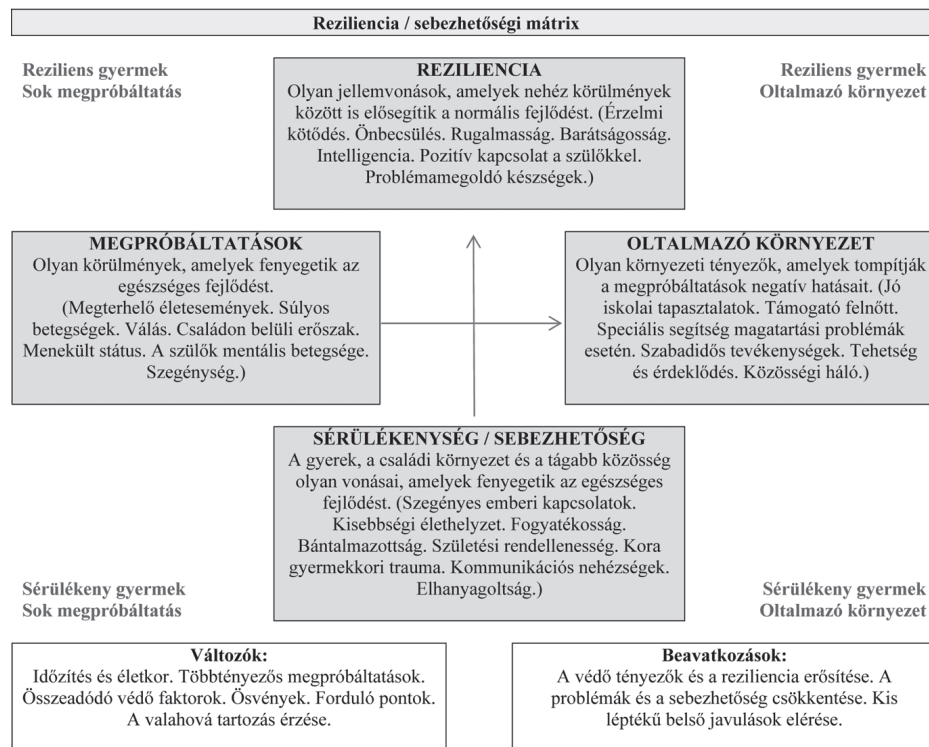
Reziliencia / sebezhetőségi mátrix

Reziliens gyermek
Sok megpróbáltatás

REZILIENCIA
Olyan jellemvonások, amelyek nehéz körülmények között is elősegítik a normális fejlődést. (Érzelmi kötődés. Önbecsülés. Rugalmasság. Barátságosság. Intelligencia. Pozitív kapcsolat a szülőkkel. Problémamegoldó készségek.)

Reziliens gyermek
Oltalmazó környezet

MEGPRÓBÁLTATÁSOK
Olyan körülmények, amelyek fenyegetik az egészséges fejlődést.
(Megterhelő életesemények. Súlyos betegségek. Válás. Családon belüli erőszak. Menekült státus. A szülők mentális betegsége. Szegénység.)

OLTALMAZÓ KÖRNYEZET
Olyan környezeti tényezők, amelyek tompítják a megpróbáltatások negatív hatásait. (Jó iskolai tapasztalatok. Támogató felnőtt. Speciális segítség magatartási problémák esetén. Szabadidős tevékenységek. Tehetség és érdeklődés. Közösségi háló.)

SÉRÜLÉKENYSÉG / SEBEZHETŐSÉG
A gyerek, a családi környezet és a tágabb közösség olyan vonásai, amelyek fenyegetik az egészséges fejlődést. (Szegényes emberi kapcsolatok. Kisebbségi élethelyzet. Fogyatékosság. Bántalmazottság. Születési rendellenesség. Kora gyermekkori trauma. Kommunikációs nehézségek. Elhanyagoltság.)

Sérülékeny gyermek
Sok megpróbáltatás

Sérülékeny gyermek
Oltalmazó környezet

Változók:
Időzítés és életkor. Többtényezős megpróbáltatások. Összeadódó védő faktorok. Ösvények. Forduló pontok. A valahová tartozás érzése.

Beavatkozások:
A védő tényezők és a reziliencia erősítése. A problémák és a sebezhetőség csökkentése. Kis léptékű belső javulások elérése.